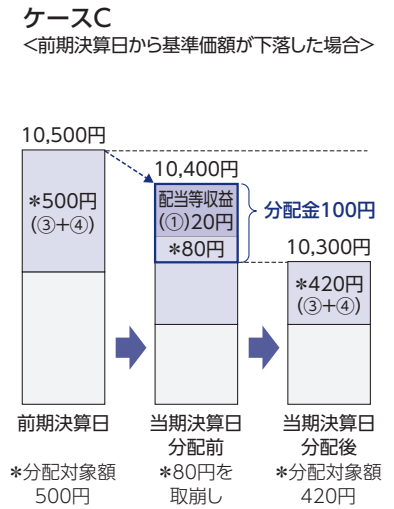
ケースC
<前期決算日から基準価額が下落した場合>

10,500円

＊500円
(③+④)

10,400円

配当等収益
(①)20円

＊80円

分配金100円

10,300円

＊420円
(③+④)

前期決算日

当期決算日
分配前

当期決算日
分配後

＊分配対象額
500円

＊80円を
取崩し

＊分配対象額
420円